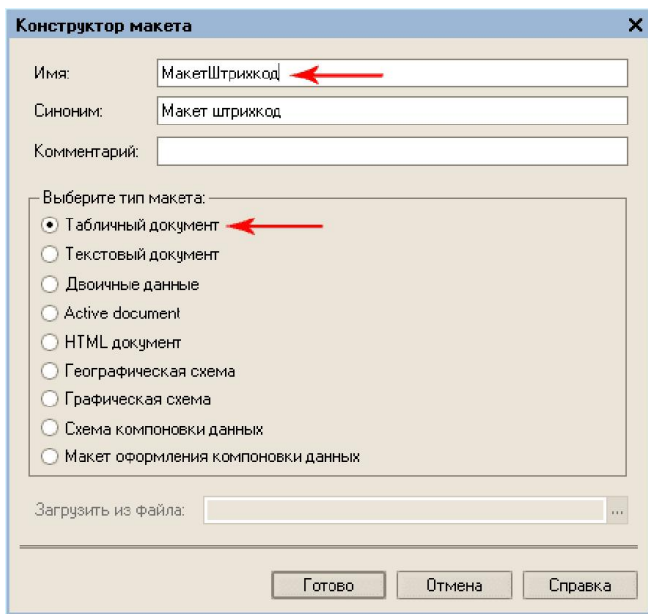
Конструктор макета

Имя: МакетШтрихкод
Синоним: Макет штрихкод
Комментарий:

Выберите тип макета:
Табличный документ
Текстовый документ
Двоичные данные
Active document
HTML документ
Географическая схема
Графическая схема
Схема компоновки данных
Макет оформления компоновки данных

Загрузить из файла: ...

Готово
Отмена
Справка